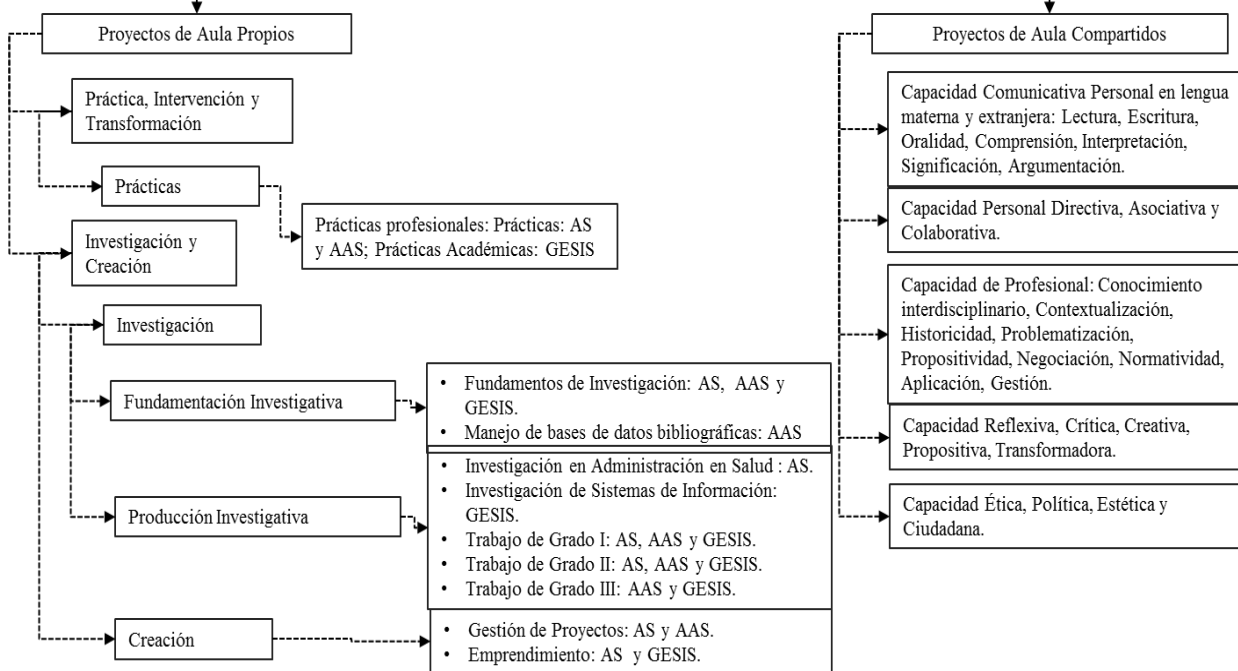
Proyectos de Aula Propios

Práctica, Intervención y Transformación

Prácticas

Prácticas profesionales: Prácticas: AS y AAS; Prácticas Académicas: GESIS

Investigación y Creación

Investigación

Fundamentación Investigativa

• Fundamentos de Investigación: AS, AAS y GESIS.
• Manejo de bases de datos bibliográficas: AAS

Producción Investigativa

• Investigación en Administración en Salud : AS.
• Investigación de Sistemas de Información: GESIS.
• Trabajo de Grado I: AS, AAS y GESIS.
• Trabajo de Grado II: AS, AAS y GESIS.
• Trabajo de Grado III: AAS y GESIS.

Creación

• Gestión de Proyectos: AS y AAS.
• Emprendimiento: AS y GESIS.

Proyectos de Aula Compartidos

Capacidad Comunicativa Personal en lengua materna y extranjera: Lectura, Escritura, Oralidad, Comprensión, Interpretación, Significación, Argumentación.

Capacidad Personal Directiva, Asociativa y Colaborativa.

Capacidad de Profesional: Conocimiento interdisciplinario, Contextualización, Historicidad, Problematización, Propositividad, Negociación, Normatividad, Aplicación, Gestión.

Capacidad Reflexiva, Crítica, Creativa, Propositiva, Transformadora.

Capacidad Ética, Política, Estética y Ciudadana.